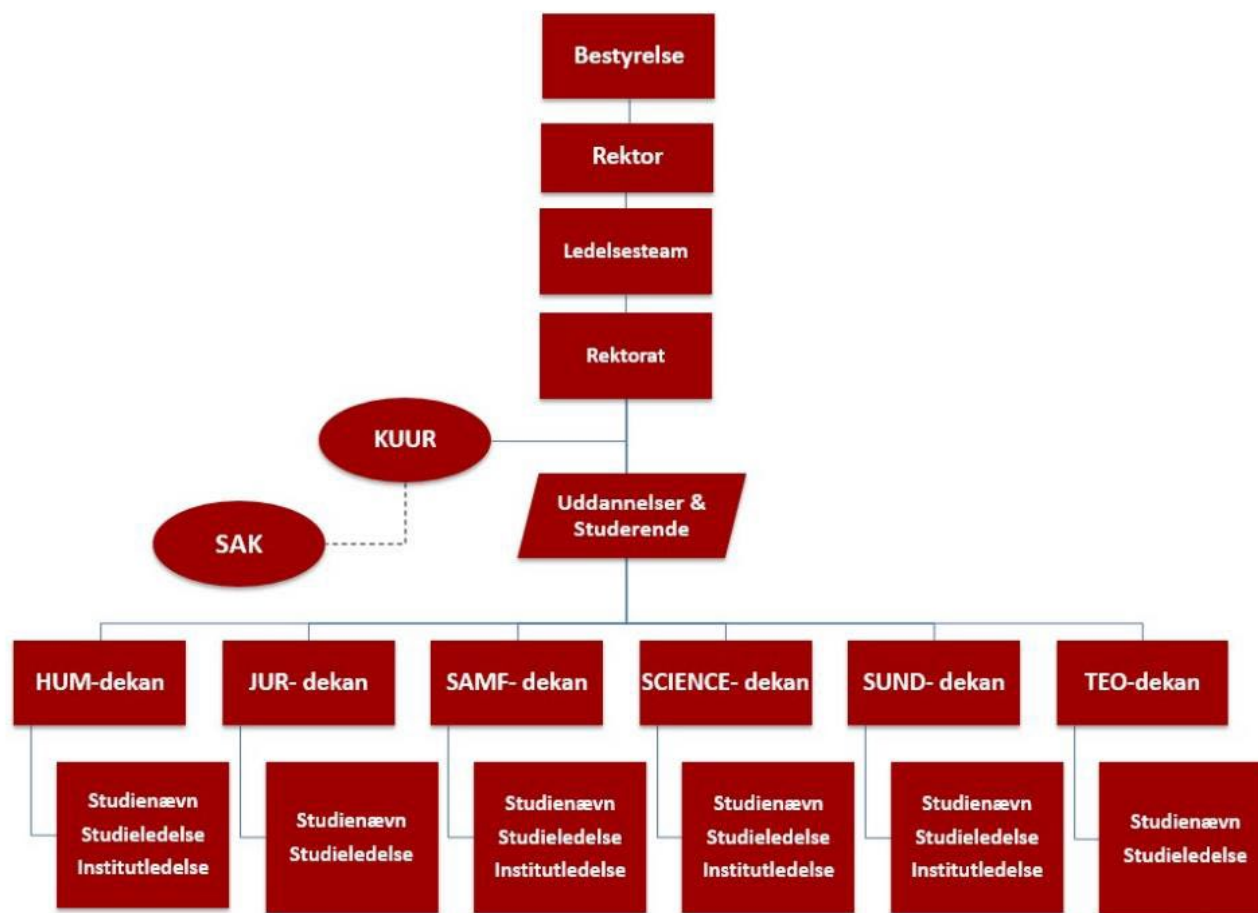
Bestyrelse

Rektor

Ledelsesteam

Rektorat

KUUR

SAK

Uddannelser & Studerende

HUM-dekan

JUR- dekan

SAMF- dekan

SCIENCE- dekan

SUND- dekan

TEO-dekan

Studienævn
Studieledelse
Institutledelse

Studienævn
Studieledelse

Studienævn
Studieledelse
Institutledelse

Studienævn
Studieledelse
Institutledelse

Studienævn
Studieledelse
Institutledelse

Studienævn
Studieledelse